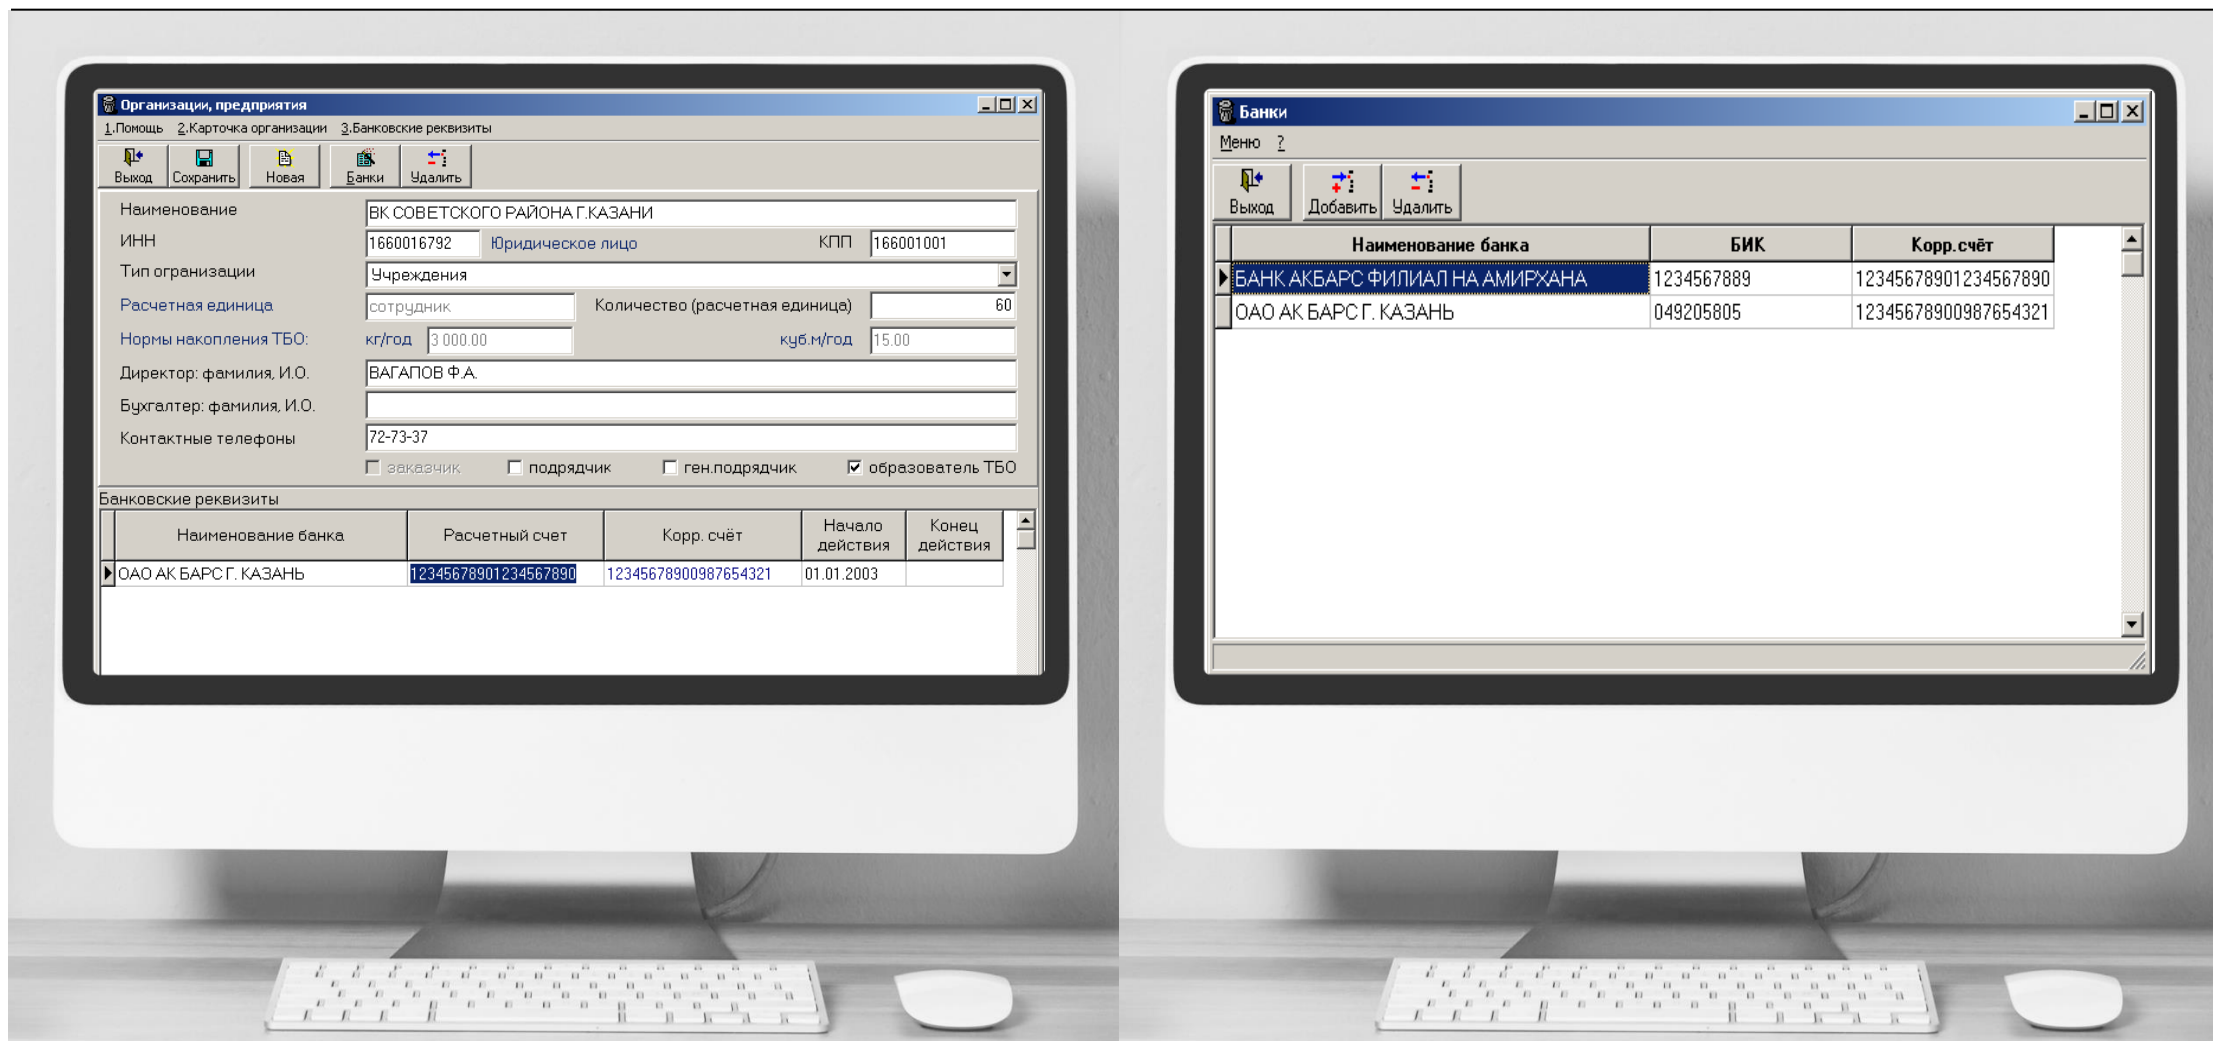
Организации, предприятия

1.Помощь 2.Карточка организации 3.Банковские реквизиты

Выход Сохранить Новая Банки Удалить

Наименование ВК СОВЕТСКОГО РАЙОНА Г.КАЗАНИ
ИНН 1660016792 Юридическое лицо КПП 166001001
Тип организации Учреждения
Расчетная единица сотрудник Количество (расчетная единица) 60
Нормы накопления ТБО: кг/год 3 000.00 куб.м/год 15.00
Директор: фамилия, И.О. ВАГАПОВ Ф.А.
Бухгалтер: фамилия, И.О.
Контактные телефоны 72-73-37
заказчик подрядчик ген.подрядчик образователь ТБО

Банковские реквизиты

| Наименование банка | Расчетный счет | Корр. счёт | Начало действия | Конец действия |
|---|---|---|---|---|
| ОАО АК БАРС Г. КАЗАНЬ | 12345678901234567890 | 12345678900987654321 | 01.01.2003 | |

Банки

Меню ?

Выход Добавить Удалить

| Наименование банка | БИК | Корр.счёт |
|---|---|---|
| БАНК АКБАРС ФИЛИАЛ НА АМИРХАНА | 1234567889 | 12345678901234567890 |
| ОАО АК БАРС Г. КАЗАНЬ | 049205805 | 12345678900987654321 |